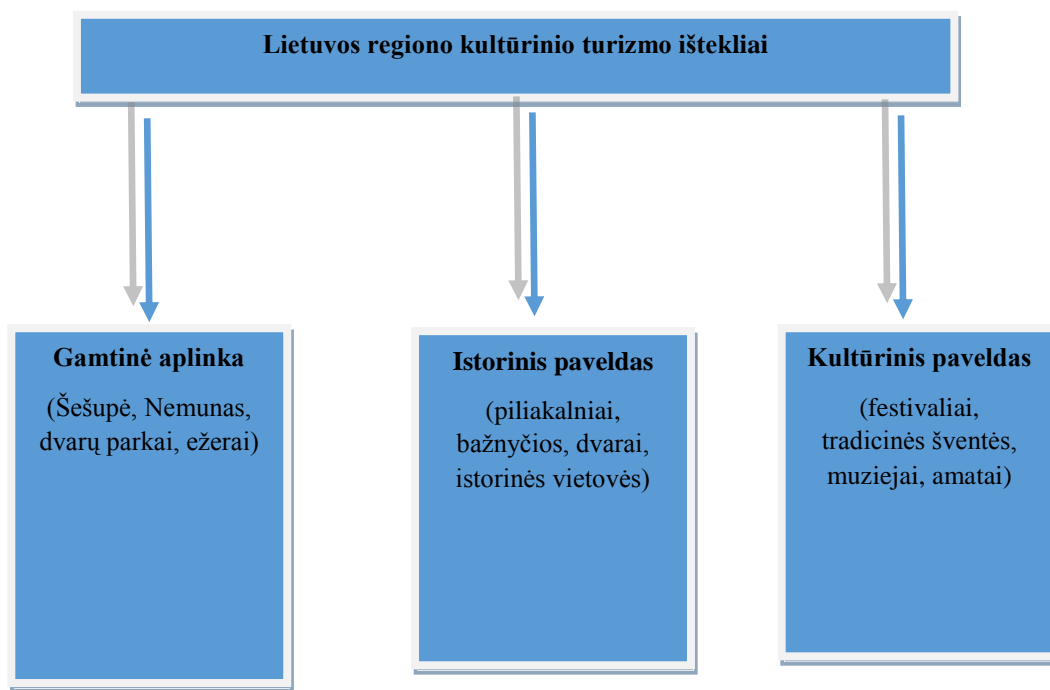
Lietuvos regiono kultūrinio turizmo ištekliai

Gamtinė aplinka

(Šešupė, Nemunas, dvarų parkai, ežerai)

Istorinis paveldas

(piliakalniai, bažnyčios, dvarai, istorinės vietovės)

Kultūrinis paveldas

(festivaliai, tradicinės šventės, muziejai, amatai)